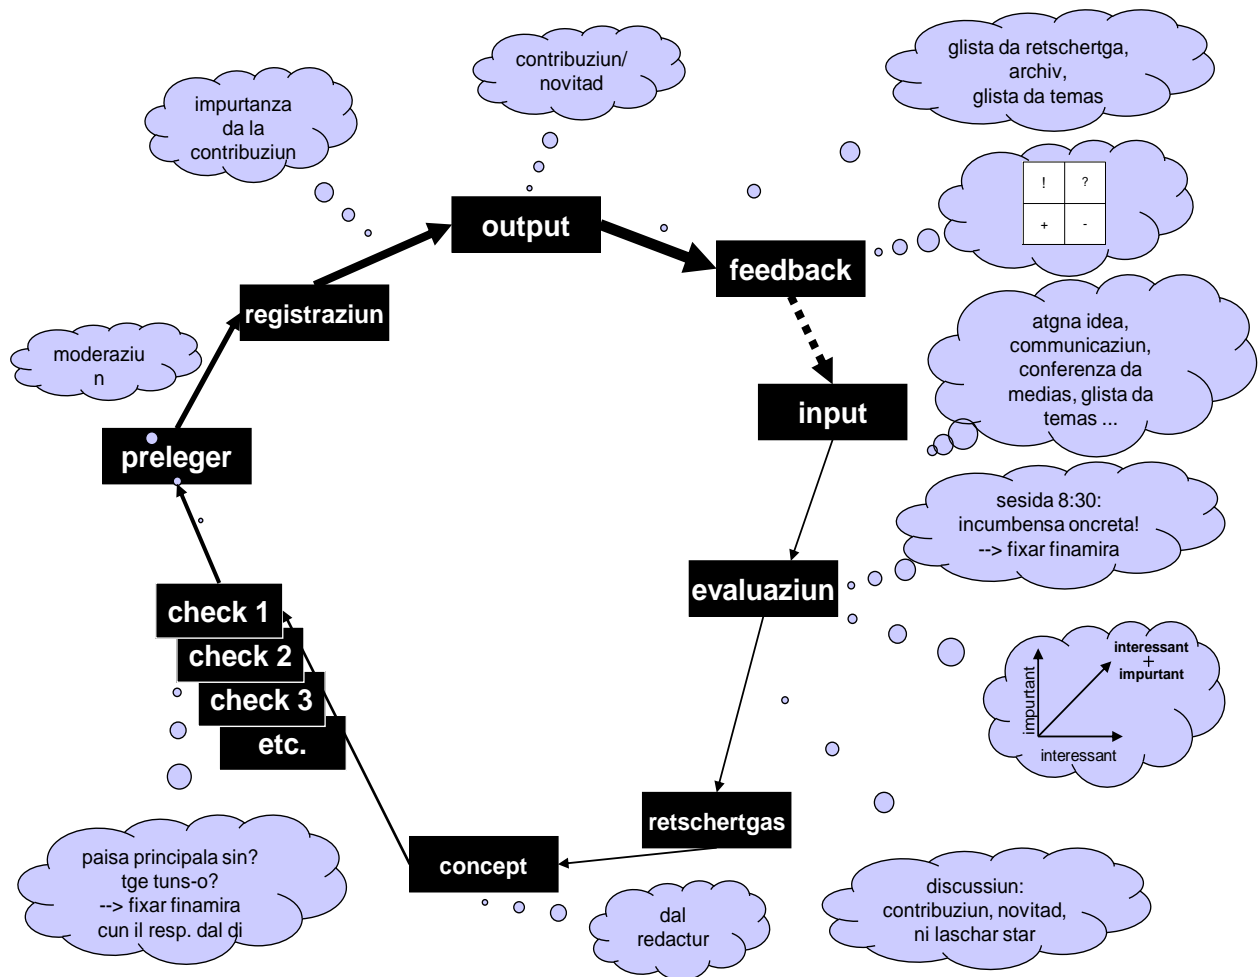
contribuziun/
novitad

glista da retschertga,
archiv,
glista da temas

impurtanza
da la
contribuziun

output

feedback

| ! | ? |
|---|---|
| + | - |

registraziun

atgna idea,
communicaziun,
conferenza da
medias, glista da
temas ...

moderaziu
n

input

preleger

sesida 8:30:
incumbensa oncreta!
--> fixar finamira

evaluaziun

check 1
check 2
check 3
etc.

interessant
+
impurtant

impurtant

interessant

retschertgas

concept

paisa principala sin?
tge tuns-o?
--> fixar finamira
cun il resp. dal di

dal
redactur

discussiun:
contribuziun, novitad,
ni laschar star